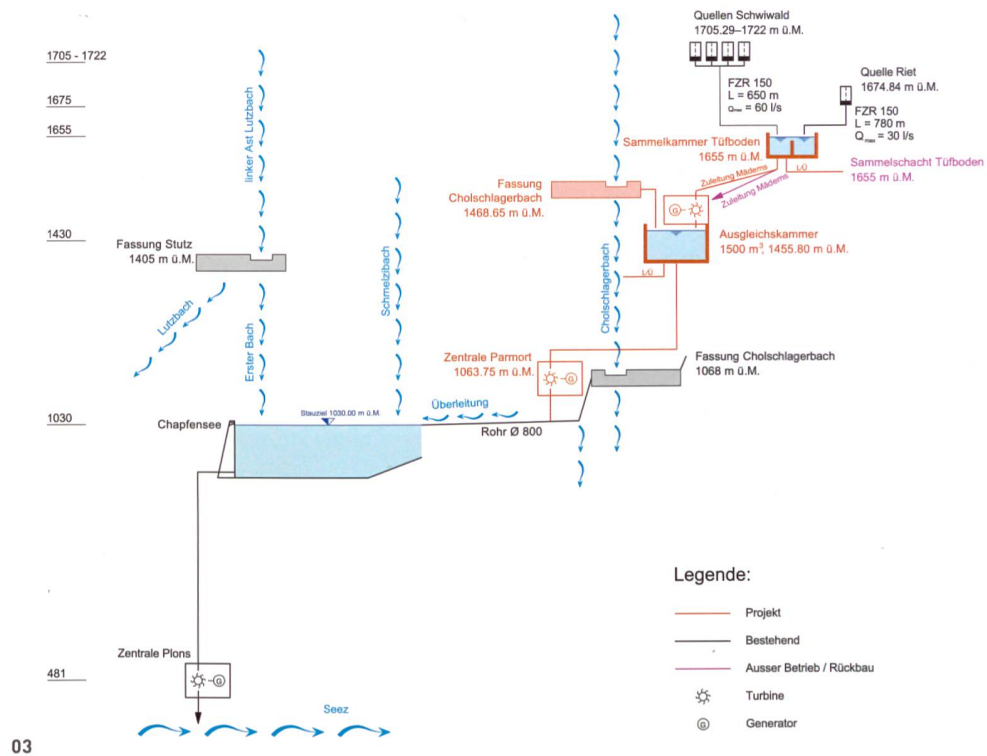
Quellen Schwiwald
1705.29–1722 m ü.M.

1705 - 1722

FZR 150
L = 650 m
$Q_{max}$ = 60 l/s

Quelle Riet
1674.84 m ü.M.

1675

FZR 150
L = 780 m
$Q_{max}$ = 30 l/s

1655

Sammelkammer Tüfboden
1655 m ü.M.

Sammelschacht Tüfboden
1655 m ü.M.

linker Ast Lutzbach

Fassung
Cholschlagerbach
1468.65 m ü.M.

Zuleitung Mädems
Zuleitung Mädems
L/Ü
L/Ü

Ausgleichskammer
1500 $m^3$, 1455.80 m ü.M.

1430

Fassung Stutz
1405 m ü.M.

Lutzbach

Schmelzibach

Cholschlagerbach

Erster Bach

Zentrale Parmort
1063.75 m ü.M.

Fassung Cholschlagerbach
1068 m ü.M.

Überleitung

1030

Chapfensee

Stauziel 1030.00 m ü.M.

Rohr Ø 800

Legende:
Projekt
Bestehend
Ausser Betrieb / Rückbau
Turbine
Generator

Zentrale Plons

481

Seez

03